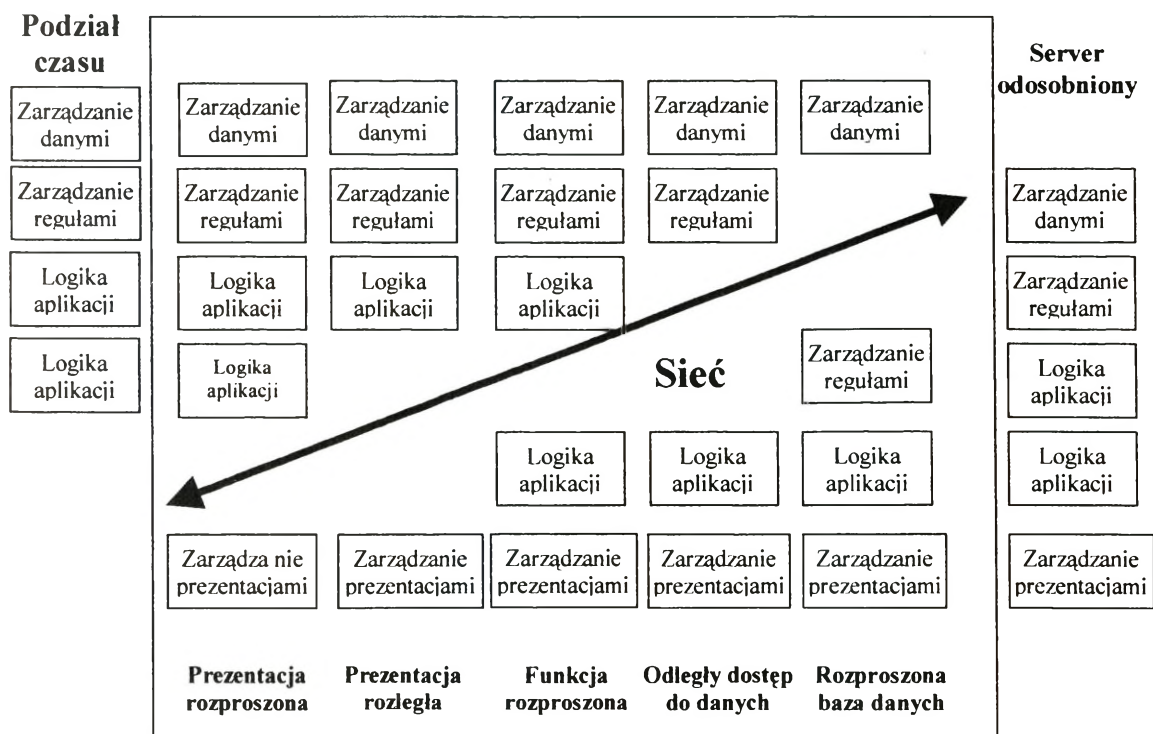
Podział czasu

Zarządzanie danymi

Zarządzanie regułami

Logika aplikacji

Logika aplikacji

Zarządzanie danymi

Zarządzanie regułami

Logika aplikacji

Logika aplikacji

Zarządzanie danymi

Zarządzanie regułami

Logika aplikacji

Zarządzanie danymi

Zarządzanie regułami

Logika aplikacji

Zarządzanie danymi

Zarządzanie regułami

Zarządzanie danymi

Sieć

Zarządzanie regułami

Logika aplikacji

Logika aplikacji

Logika aplikacji

Zarządza nie prezentacjami

Zarządzanie prezentacjami

Zarządzanie prezentacjami

Zarządzanie prezentacjami

Zarządzanie prezentacjami

Prezentacja rozproszona

Prezentacja rozległa

Funkcja rozproszona

Odległy dostęp do danych

Rozproszona baza danych

Server odosobniony

Zarządzanie danymi

Zarządzanie regułami

Logika aplikacji

Logika aplikacji

Zarządzanie prezentacjami